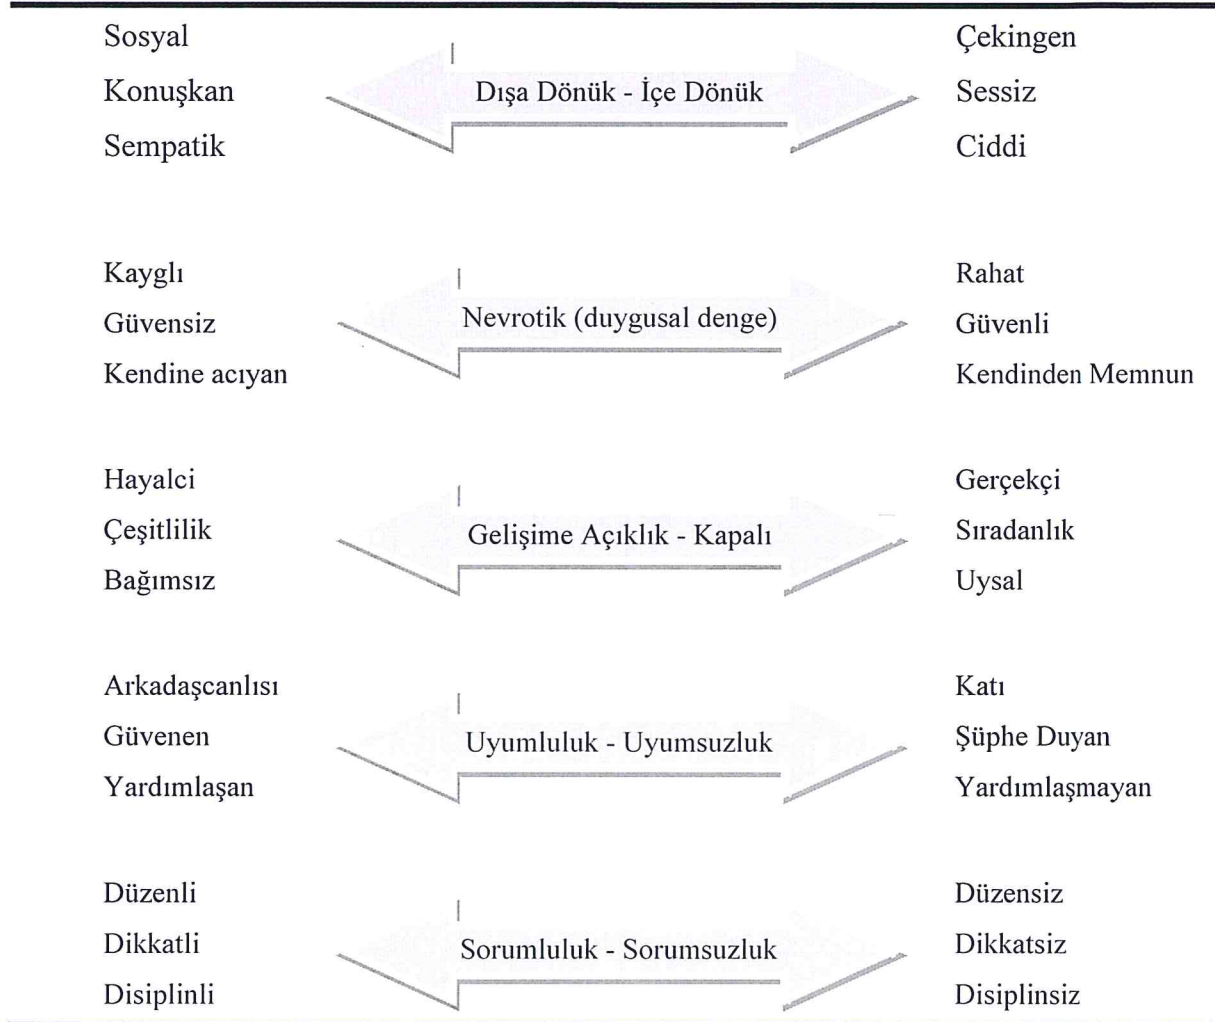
Sosyal
Konuşkan
Sempatik

Dışa Dönük - İçe Dönük

Çekingen
Sessiz
Ciddi

Kayglı
Güvensiz
Kendine acıyan

Nevrotik (duygusal denge)

Rahat
Güvenli
Kendinden Memnun

Hayalci
Çeşitlilik
Bağımsız

Gelişime Açıklık - Kapalı

Gerçekçi
Sıradanlık
Uysal

Arkadaşcanlısı
Güvenen
Yardımlaşan

Uyumluluk - Uyumsuzluk

Katı
Şüphe Duyan
Yardımlaşmayan

Düzenli
Dikkatli
Disiplinli

Sorumluluk - Sorumsuzluk

Düzensiz
Dikkatsiz
Disiplinsiz